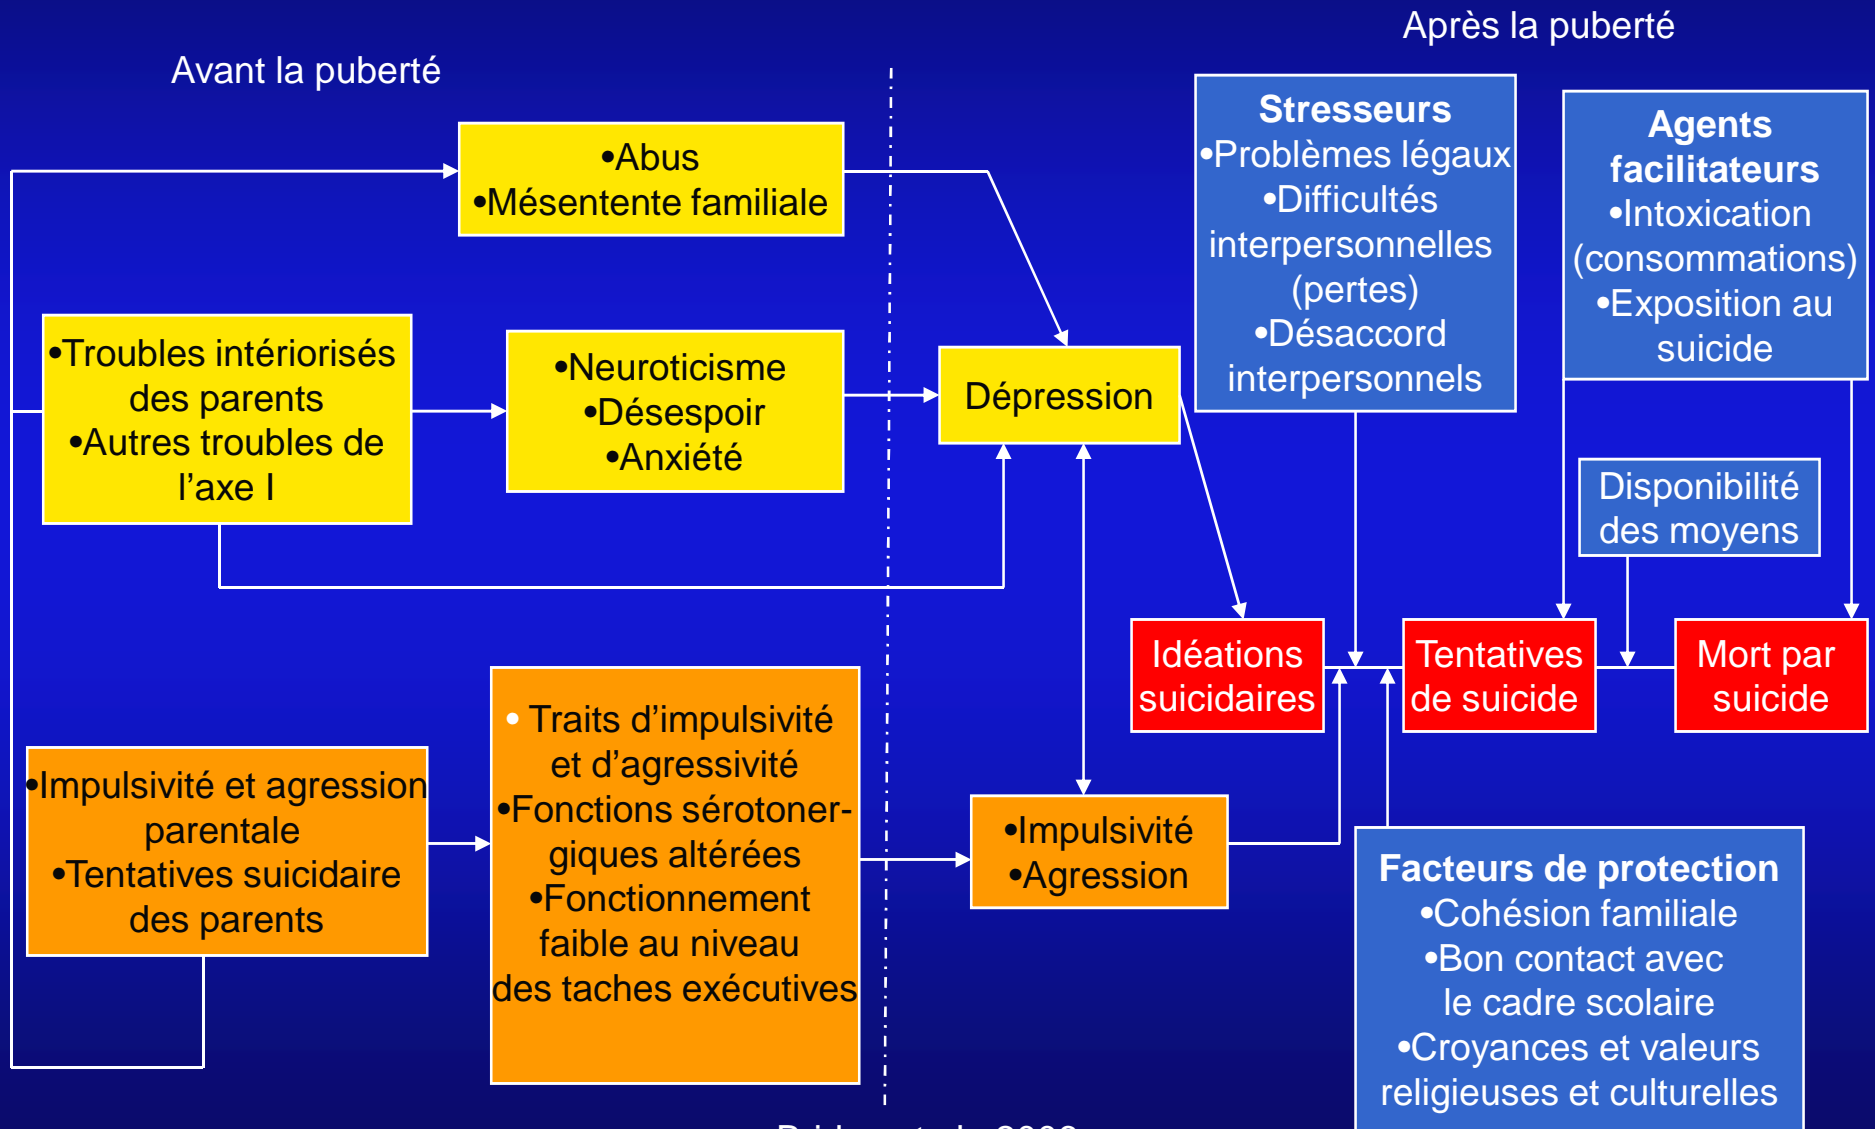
Avant la puberté

Après la puberté

•Abus
•Mésentente familiale

•Troubles intériorisés des parents
•Autres troubles de l'axe I

•Neuroticisme
•Désespoir
•Anxiété

Dépression

Stresseurs
•Problèmes légaux
•Difficultés interpersonnelles (pertes)
•Désaccord interpersonnels

Agents facilitateurs
•Intoxication (consommations)
•Exposition au suicide

Disponibilité des moyens

Idéations suicidaires

Tentatives de suicide

Mort par suicide

•Impulsivité et agression parentale
•Tentatives suicidaire des parents

• Traits d'impulsivité et d'agressivité
•Fonctions sérotonergiques altérées
•Fonctionnement faible au niveau des taches exécutives

•Impulsivité
•Agression

Facteurs de protection
•Cohésion familiale
•Bon contact avec le cadre scolaire
•Croyances et valeurs religieuses et culturelles

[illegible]